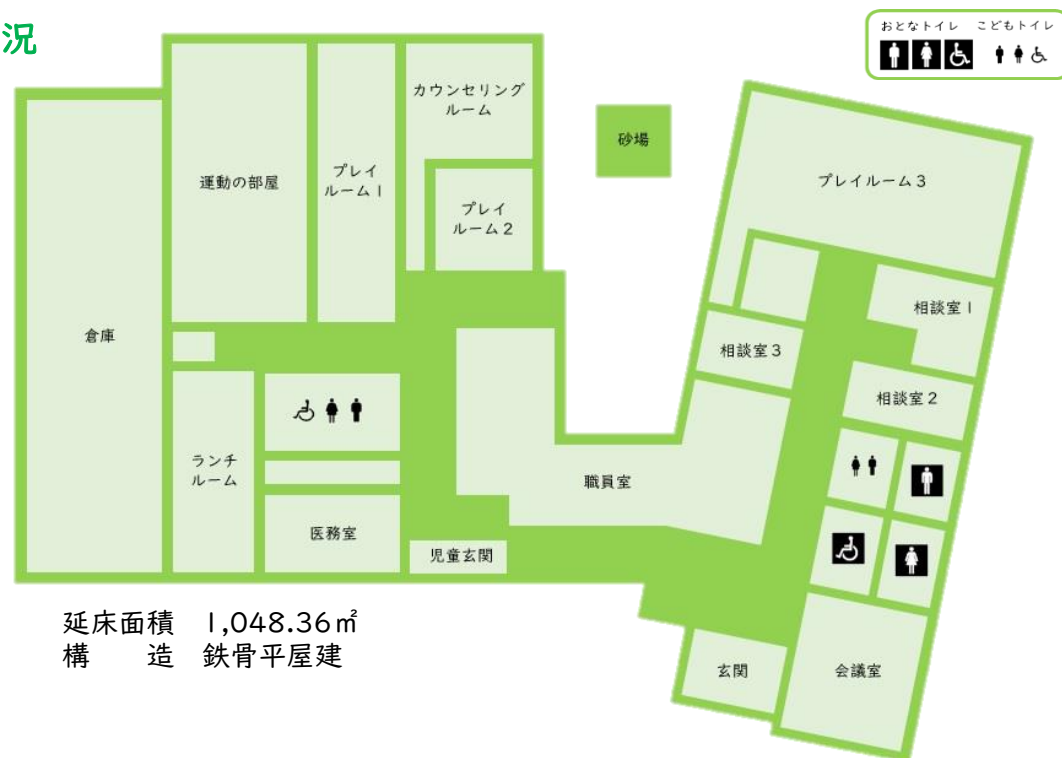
況

おとなトイレ　こどもトイレ

カウンセリングルーム

砂場

運動の部屋

プレイルーム１

プレイルーム２

プレイルーム３

倉庫

相談室１

相談室３

相談室２

ランチルーム

職員室

医務室

児童玄関

延床面積　1,048.36㎡
構　　造　鉄骨平屋建

玄関

会議室